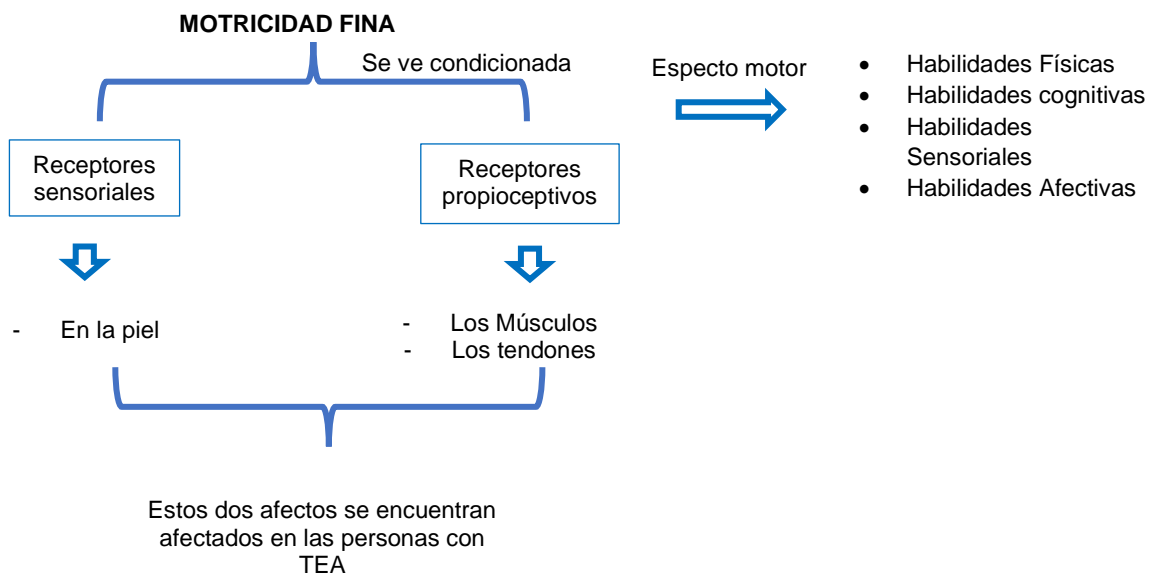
MOTRICIDAD FINA

Se ve condicionada

Receptores sensoriales

Receptores propioceptivos

- En la piel

- Los Músculos
- Los tendones

Estos dos afectos se encuentran afectados en las personas con TEA

Especto motor

- Habilidades Físicas
- Habilidades cognitivas
- Habilidades Sensoriales
- Habilidades Afectivas